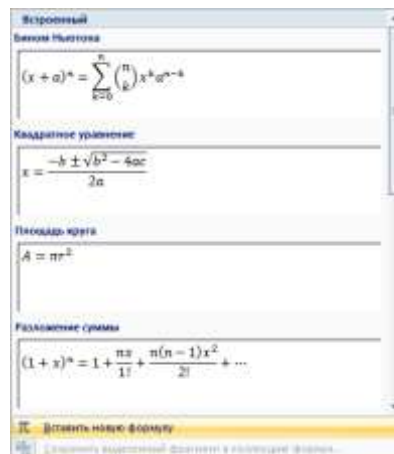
Встроенный

Бином Ньютона

$(x+a)^n = \sum_{k=0}^{n} \binom{n}{k} x^k a^{n-k}$

Квадратное уравнение

$x = \frac{-b \pm \sqrt{b^2-4ac}}{2a}$

Площадь круга

$A = \pi r^2$

Разложение суммы

$(1+x)^n = 1 + \frac{nx}{1!} + \frac{n(n-1)x^2}{2!} + \cdots$

π Вставить новую формулу

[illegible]